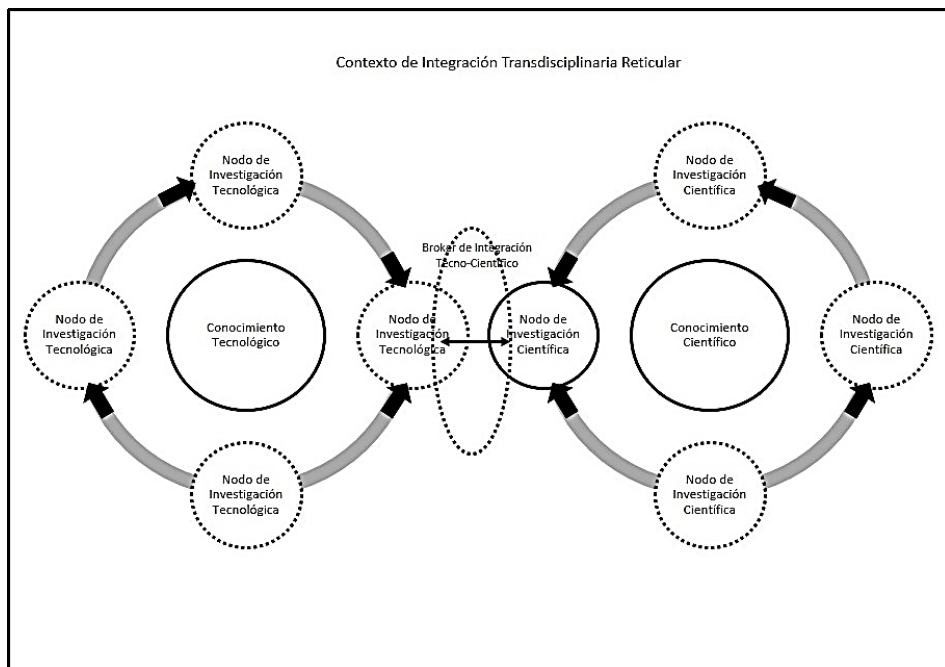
Contexto de Integración Transdisciplinaria Reticular

Nodo de Investigación Tecnológica

Nodo de Investigación Científica

Broker de Integración Tecno-Científico

Nodo de Investigación Tecnológica

Conocimiento Tecnológico

Nodo de Investigación Tecnológica

Nodo de Investigación Científica

Conocimiento Científico

Nodo de Investigación Científica

Nodo de Investigación Tecnológica

Nodo de Investigación Científica